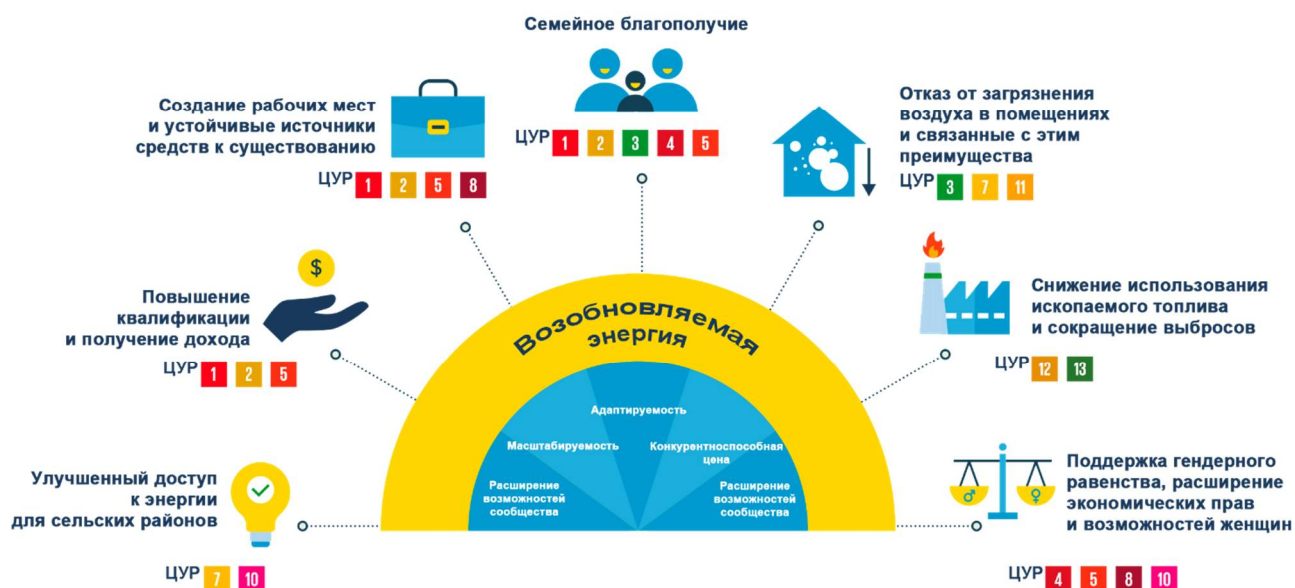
Семейное благополучие

ЦУР 1 2 3 4 5

Создание рабочих мест и устойчивые источники средств к существованию

ЦУР 1 2 5 8

Отказ от загрязнения воздуха в помещениях и связанные с этим преимущества

ЦУР 3 7 11

$

Повышение квалификации и получение дохода

ЦУР 1 2 5

Снижение использования ископаемого топлива и сокращение выбросов

ЦУР 12 13

Возобновляемая энергия

Адаптируемость

Масштабируемость

Конкурентноспособная цена

Расширение возможностей сообщества

Расширение возможностей сообщества

Улучшенный доступ к энергии для сельских районов

ЦУР 7 10

Поддержка гендерного равенства, расширение экономических прав и возможностей женщин

ЦУР 4 5 8 10